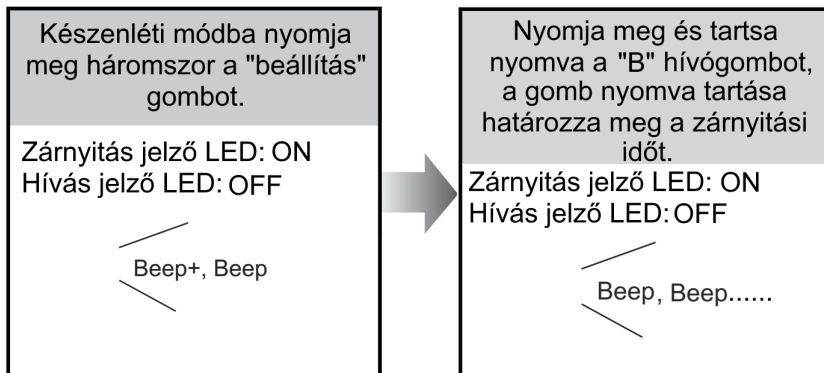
Készenléti módba nyomja meg háromszor a "beállítás" gombot.

Zárnyitás jelző LED: ON
Hívás jelző LED: OFF

Beep+, Beep

Nyomja meg és tartsa nyomva a "B" hívógombot, a gomb nyomva tartása határozza meg a zárnyitási időt.

Zárnyitás jelző LED: ON
Hívás jelző LED: OFF

Beep, Beep......